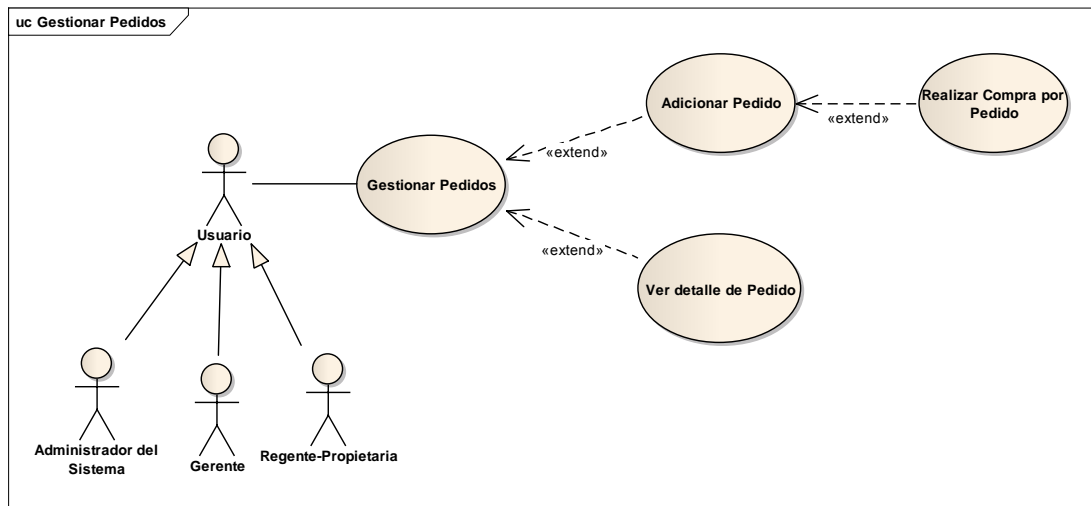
uc Gestionar Pedidos

Adicionar Pedido

Realizar Compra por Pedido

«extend»

«extend»

Gestionar Pedidos

Usuario

«extend»

Ver detalle de Pedido

Administrador del Sistema

Gerente

Regente-Propietaria